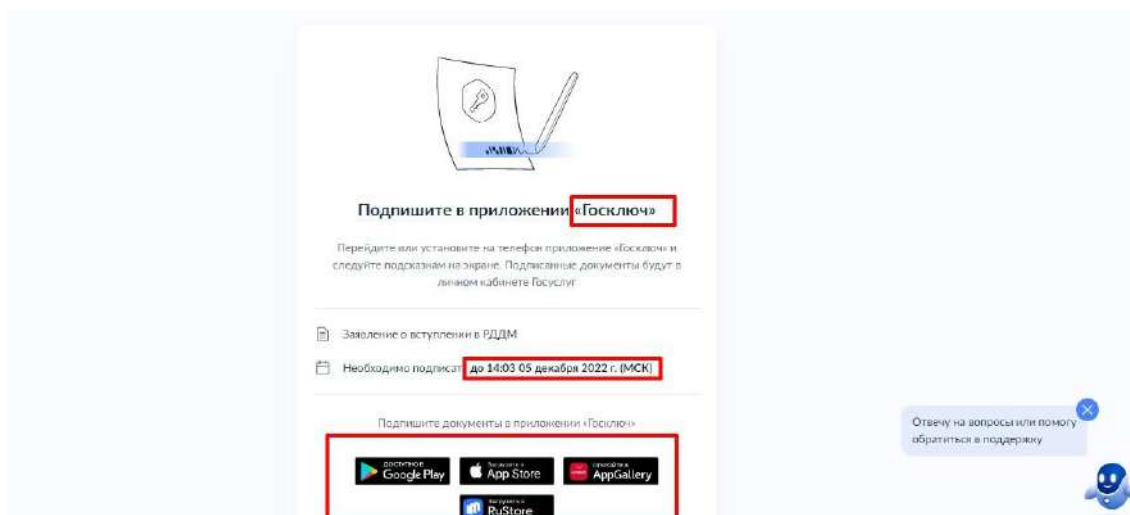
Подпишите в приложении «Госключ»

Перейдите или установите на телефон приложение «Госключ» и следуйте подсказкам на экране. Подписанные документы будут в личном кабинете Госуслуг

Заявление о вступлении в РДДМ

Необходимо подписать до 14:03 05 декабря 2022 г. (МСК)

Подпишите документы в приложении «Госключ»

ДОСТУПНО В Google Play

Загрузите в App Store

ОТКРОЙТЕ В AppGallery

ЗАГРУЗИТЕ В RuStore

Отвечу на вопросы или помогу обратиться в поддержку